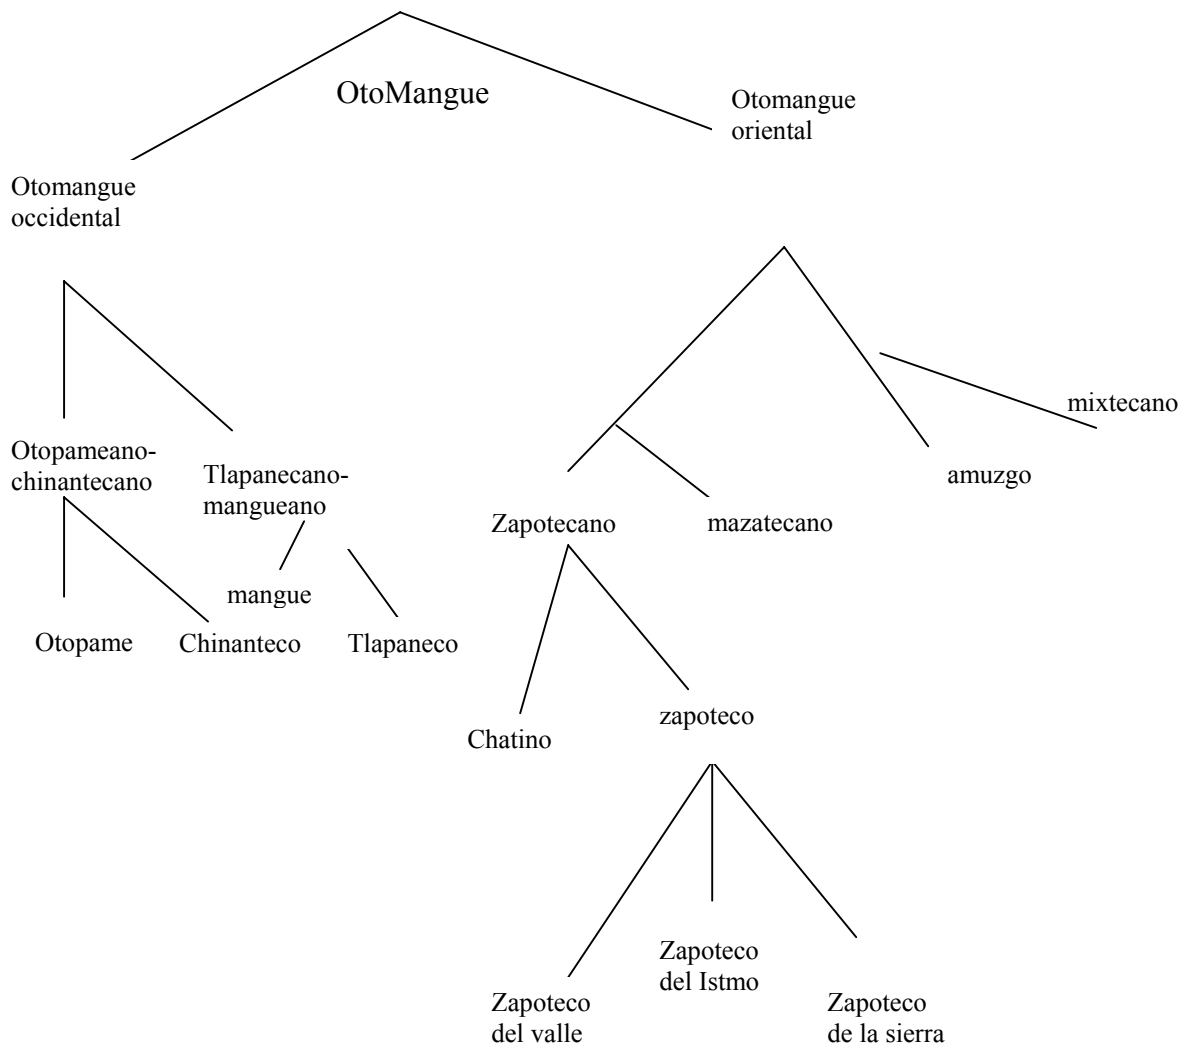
OtoMangue

Otomangue oriental

Otomangue occidental

mixtecano

Otopameano-chinantecano

Tlapanecano-mangueano

amuzgo

Zapotecano

mazatecano

mangue

Otopame

Chinanteco

Tlapaneco

Chatino

zapoteco

Zapoteco del Istmo

Zapoteco del valle

Zapoteco de la sierra